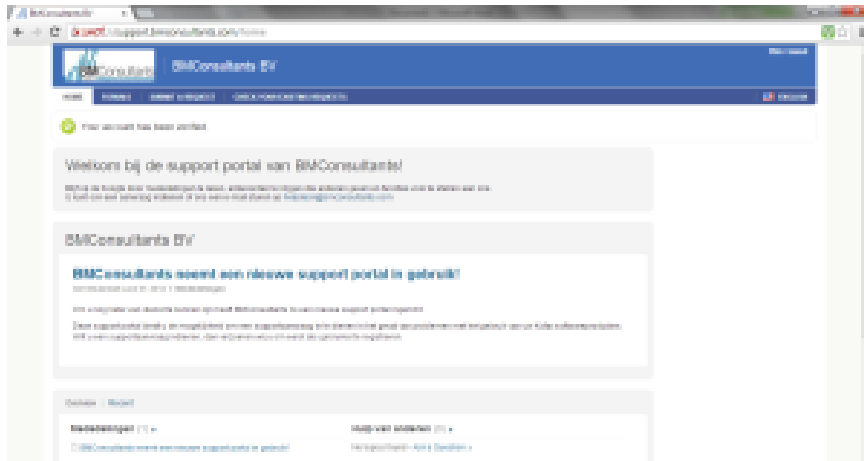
BIMConsultants BV

https://support.bimconsultants.com/home

BIMConsultants BV

Your account has been verified.

Welkom bij de support portal van BIMConsultants!

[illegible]

BIMConsultants BV

BIMConsultants neemt een nieuwe support portal in gebruik!

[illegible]

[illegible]

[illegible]

Mededelingen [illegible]

Hulp van anderen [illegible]

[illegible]